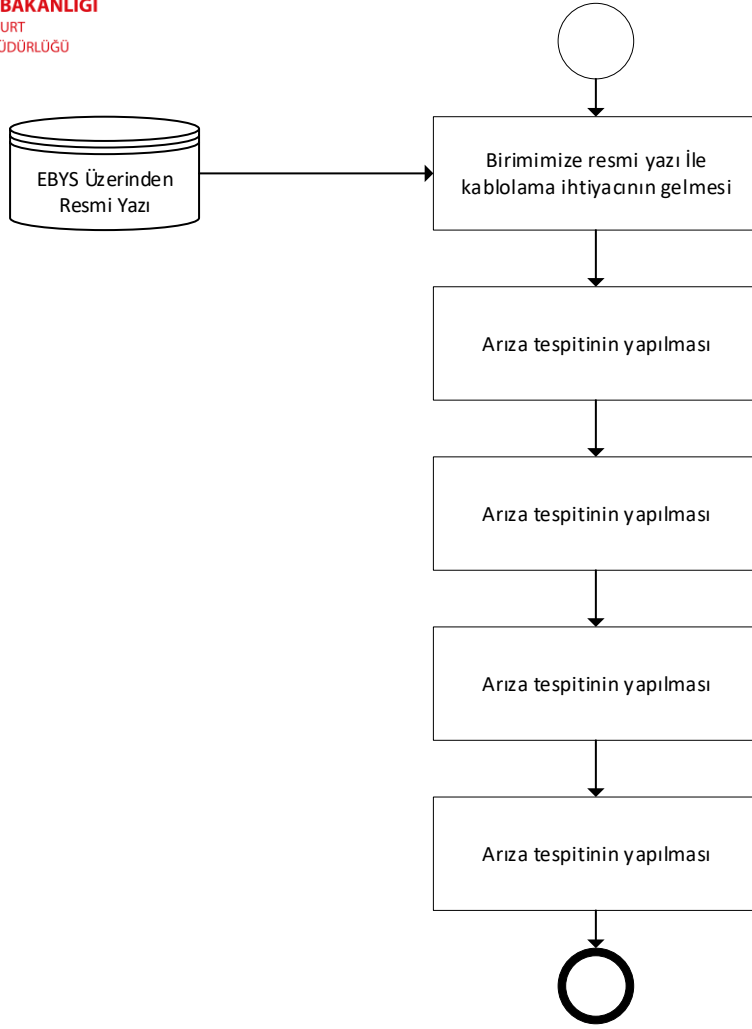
BAKANLIGI
URT
ÜDÜRLÜĞÜ

EBYS Üzerinden Resmi Yazı

Birimimize resmi yazı İle kablolama ihtiyacının gelmesi

Arıza tespitinin yapılması

Arıza tespitinin yapılması

Arıza tespitinin yapılması

Arıza tespitinin yapılması